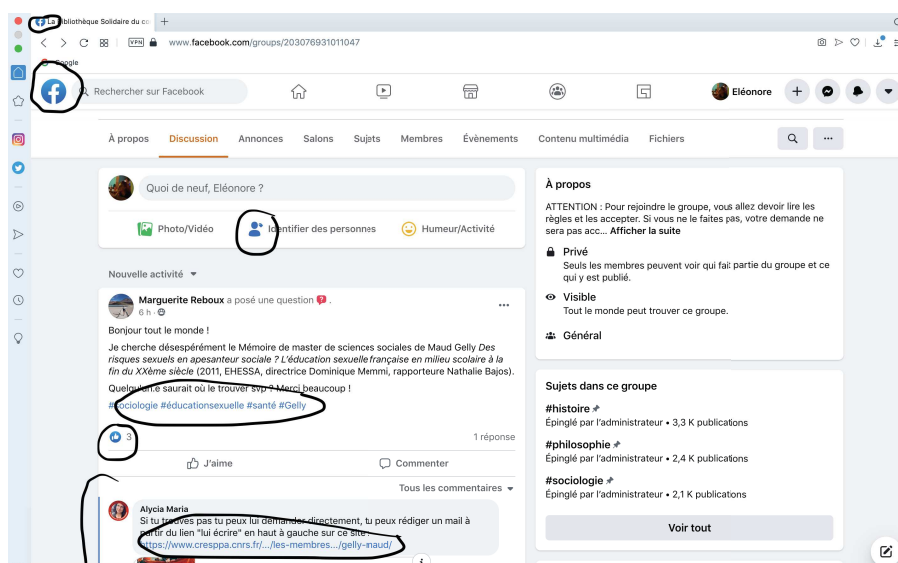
La bibliothèque Solidaire du co

VPN www.facebook.com/groups/203076931011047

Google

Rechercher sur Facebook

Eléonore

À propos Discussion Annonces Salons Sujets Membres Évènements Contenu multimédia Fichiers

Quoi de neuf, Eléonore ?

Photo/Vidéo Identifier des personnes Humeur/Activité

Nouvelle activité

Marguerite Reboux a posé une question.
6 h

Bonjour tout le monde !

Je cherche désespérément le Mémoire de master de sciences sociales de Maud Gelly Des risques sexuels en apesanteur sociale ? L'éducation sexuelle française en milieu scolaire à la fin du XXème siècle (2011, EHESSA, directrice Dominique Memmi, rapporteure Nathalie Bajos).

Quelqu'un.e saurait où le trouver svp ? Merci beaucoup !

#sociologie #éducationsexuelle #santé #Gelly

3

1 réponse

J'aime Commenter

Tous les commentaires

Alycia Maria
Si tu trouves pas tu peux lui demander directement, tu peux rédiger un mail à partir du lien "lui écrire" en haut à gauche sur ce site :
https://www.cresppa.cnrs.fr/.../les-membres.../gelly-maud/

À propos

ATTENTION : Pour rejoindre le groupe, vous allez devoir lire les règles et les accepter. Si vous ne le faites pas, votre demande ne sera pas acc... Afficher la suite

Privé
Seuls les membres peuvent voir qui fait partie du groupe et ce qui y est publié.

Visible
Tout le monde peut trouver ce groupe.

Général

Sujets dans ce groupe

#histoire
Épinglé par l'administrateur • 3,3 K publications

#philosophie
Épinglé par l'administrateur • 2,4 K publications

#sociologie
Épinglé par l'administrateur • 2,1 K publications

Voir tout